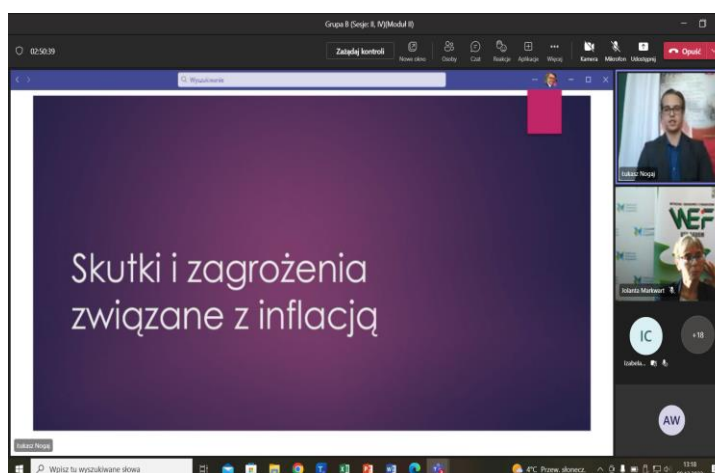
Grupa 8 (Sesje: II, IV)(Moduł II)

02:50:39

Zażądaj kontroli

Nowe okno

Osoby

Czat

Reakcje

Aplikacje

Więcej

Kamera

Mikrofon

Udostępnij

Opuść

Wyszukiwanie

Skutki i zagrożenia związane z inflacją

Łukasz Nogaj

WEF

Jolanta Markwart

IC

+18

Izabela...

AW

Łukasz Nogaj

Wpisz tu wyszukiwane słowa

4°C Przew. słonecz.

13:18